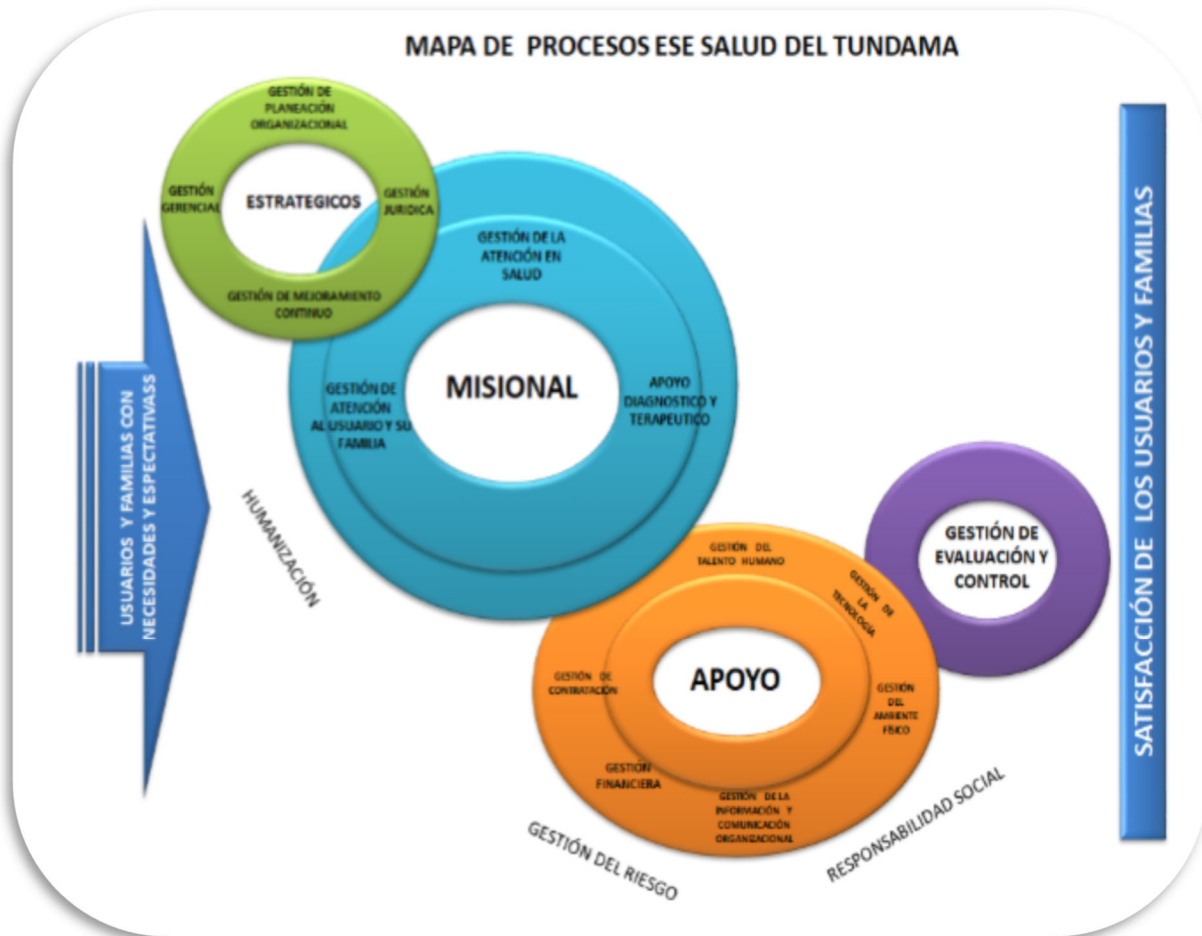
MAPA DE PROCESOS ESE SALUD DEL TUNDAMA

GESTIÓN DE PLANEACIÓN ORGANIZACIONAL

GESTIÓN GERENCIAL

ESTRATEGICOS

GESTIÓN JURIDICA

GESTIÓN DE MEJORAMIENTO CONTINUO

GESTIÓN DE LA ATENCIÓN EN SALUD

GESTIÓN DE ATENCIÓN AL USUARIO Y SU FAMILIA

MISIONAL

APOYO DIAGNOSTICO Y TERAPEUTICO

USUARIOS Y FAMILIAS CON NECESIDADES Y ESPECTATIVASS

HUMANIZACIÓN

GESTIÓN DEL TALENTO HUMANO

GESTIÓN DE LA TECNOLOGIA

GESTIÓN DE CONTRATACIÓN

APOYO

GESTIÓN DEL AMBIENTE FISICO

GESTION FINANCIERA

GESTIÓN DE LA INFORMACIÓN Y COMUNICACIÓN ORGANIZACIONAL

GESTIÓN DE EVALUACIÓN Y CONTROL

GESTIÓN DEL RIESGO

RESPONSABILIDAD SOCIAL

SATISFACCIÓN DE LOS USUARIOS Y FAMILIAS